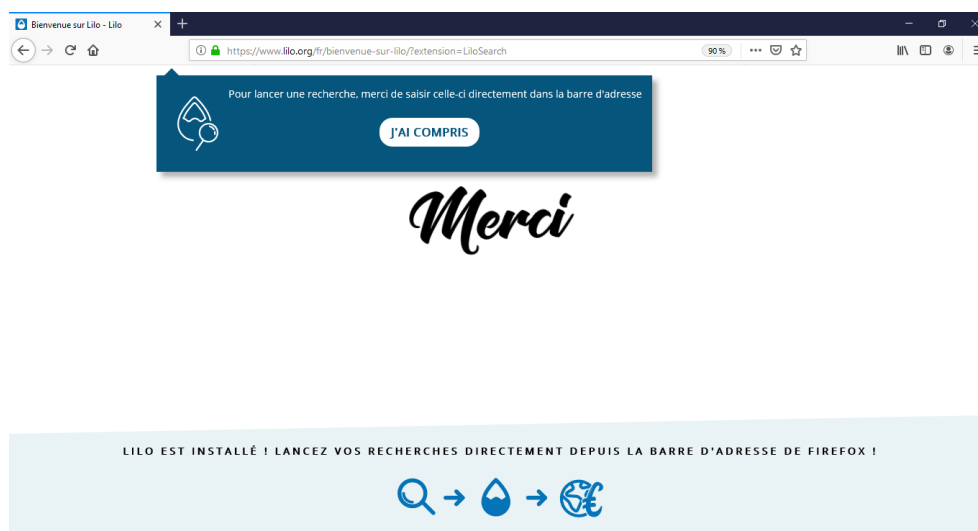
Bienvenue sur Lilo - Lilo

https://www.lilo.org/fr/bienvenue-sur-lilo/?extension=LiloSearch

90 %

Pour lancer une recherche, merci de saisir celle-ci directement dans la barre d'adresse

J'AI COMPRIS

Merci

LILO EST INSTALLÉ ! LANCEZ VOS RECHERCHES DIRECTEMENT DEPUIS LA BARRE D'ADRESSE DE FIREFOX !